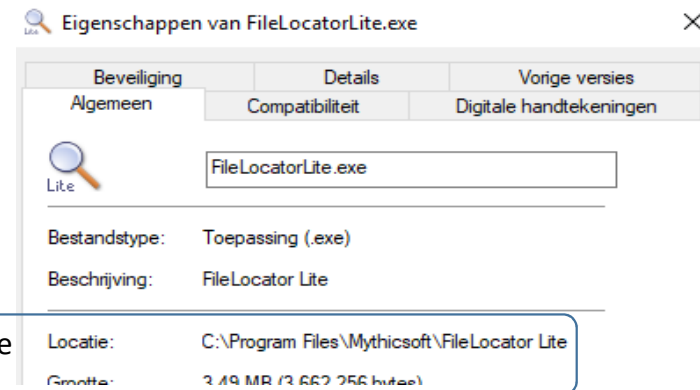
Eigenschappen van FileLocatorLite.exe

×

Beveiliging | Details | Vorige versies

Algemeen | Compatibiliteit | Digitale handtekeningen

Lite

FileLocatorLite.exe

Bestandstype: Toepassing (.exe)

Beschrijving: FileLocator Lite

e

Locatie: C:\Program Files\Mythicsoft\FileLocator Lite

Grootte: 3,49 MB (3.662.256 bytes)